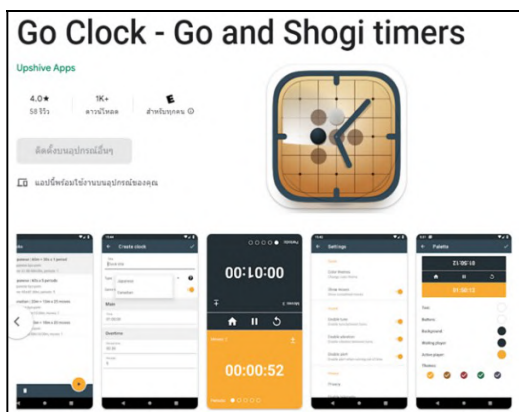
Go Clock - Go and Shogi timers

Upshive Apps

4.0★
58 รีวิว

1K+
ดาวน์โหลด

E
สำหรับทุกคน ⓘ

ติดตั้งบนอุปกรณ์อื่นๆ

แอปนี้พร้อมใช้งานบนอุปกรณ์ของคุณ

Create clock

Main

Overtime

00:10:00

00:00:52

Settings

Palette

01:56:12

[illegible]